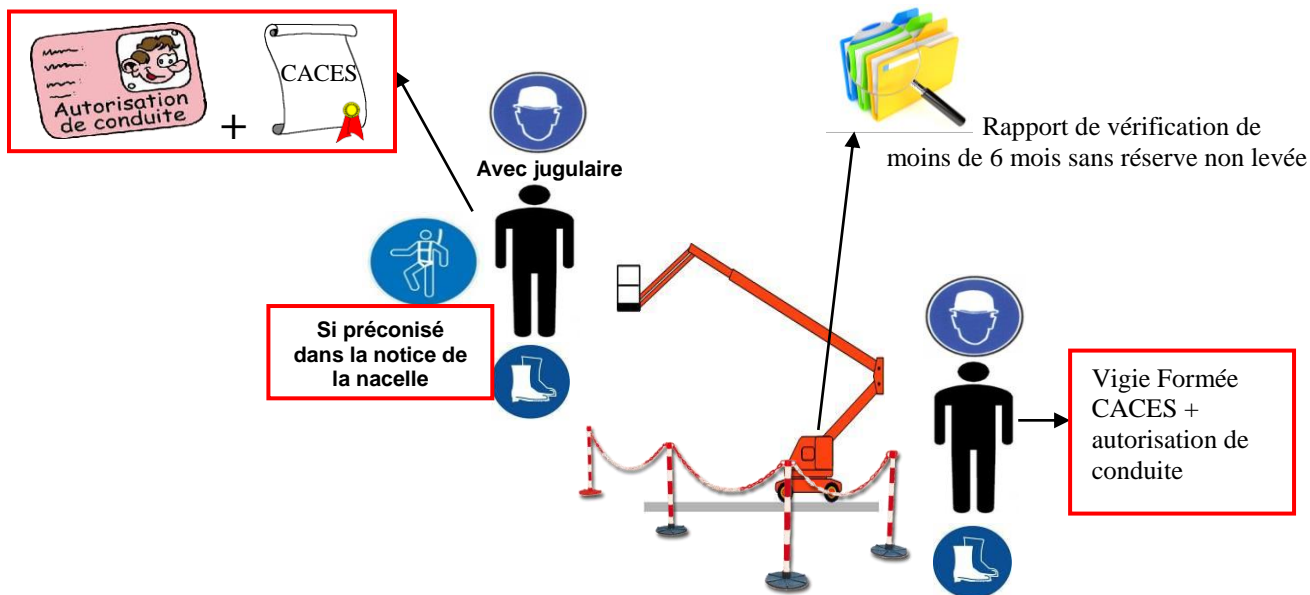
Autorisation de conduite

+

CACES

Avec jugulaire

Rapport de vérification de moins de 6 mois sans réserve non levée

Si préconisé dans la notice de la nacelle

Vigie Formée CACES + autorisation de conduite